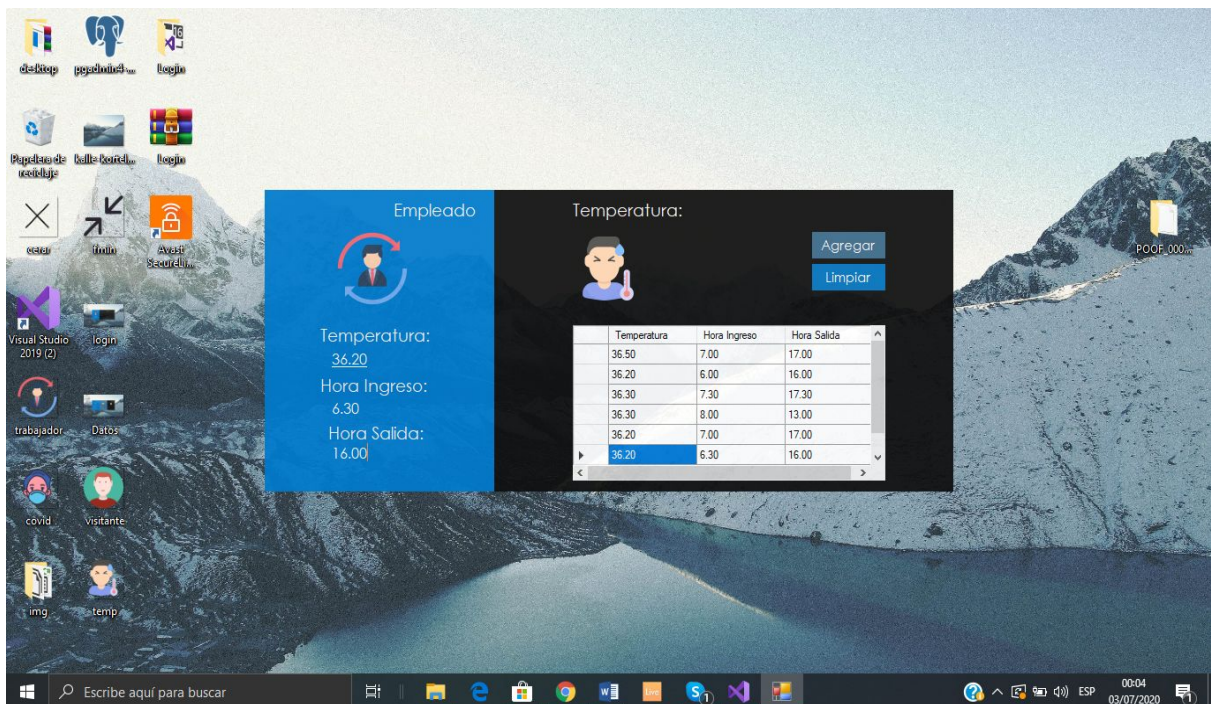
desktop
pgadmin4 -...
Login
Papelera de reciclaje
kalle-kortel...
Login
cerar
fmin
Avast SecureLi...
Visual Studio 2019 (2)
login
trabajador
Datos
covid
visitante
img
temp
POOF_000...

Empleado
Temperatura:
36.20
Hora Ingreso:
6.30
Hora Salida:
16.00

Temperatura:
Agregar
Limpiar

| | Temperatura | Hora Ingreso | Hora Salida |
|---|---|---|---|
| | 36.50 | 7.00 | 17.00 |
| | 36.20 | 6.00 | 16.00 |
| | 36.30 | 7.30 | 17.30 |
| | 36.30 | 8.00 | 13.00 |
| | 36.20 | 7.00 | 17.00 |
| ▸ | 36.20 | 6.30 | 16.00 |

Escribe aquí para buscar
ESP
00:04
03/07/2020